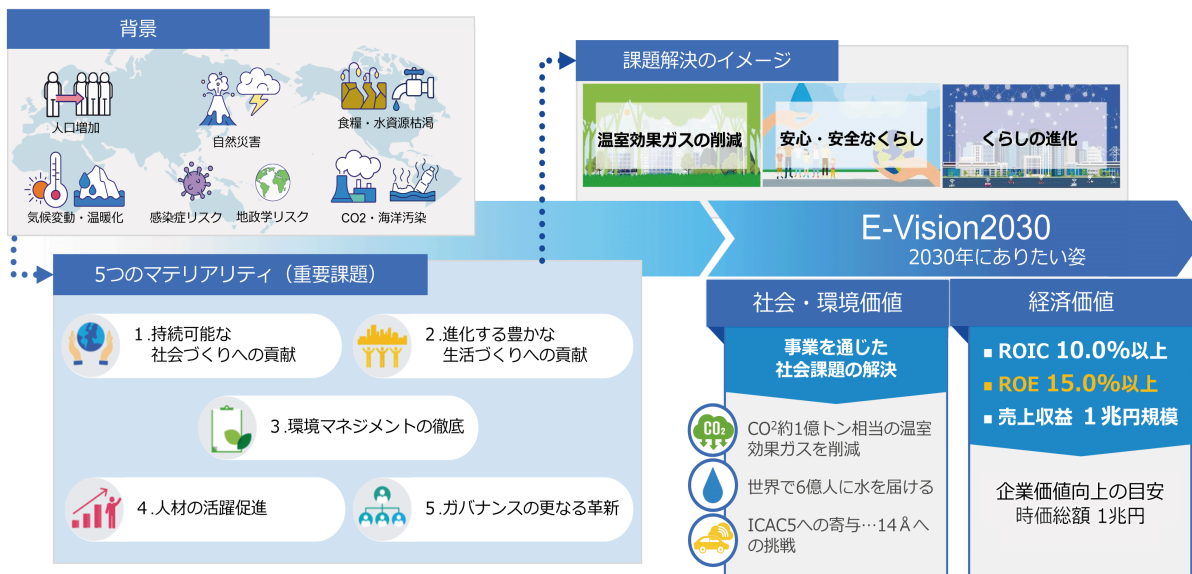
背景

人口増加

自然災害

食糧・水資源枯渇

気候変動・温暖化

感染症リスク

地政学リスク

CO2・海洋汚染

課題解決のイメージ

温室効果ガスの削減

安心・安全なくらし

くらしの進化

E-Vision2030
2030年にありたい姿

5つのマテリアリティ（重要課題）

1.持続可能な社会づくりへの貢献

2.進化する豊かな生活づくりへの貢献

3.環境マネジメントの徹底

4.人材の活躍促進

5.ガバナンスの更なる革新

社会・環境価値

事業を通じた社会課題の解決

$CO_2$

CO²約1億トン相当の温室効果ガスを削減

世界で6億人に水を届ける

ICAC5への寄与…14Åへの挑戦

経済価値

■ ROIC 10.0%以上
■ ROE 15.0%以上
■ 売上収益 1兆円規模

企業価値向上の目安
時価総額 1兆円